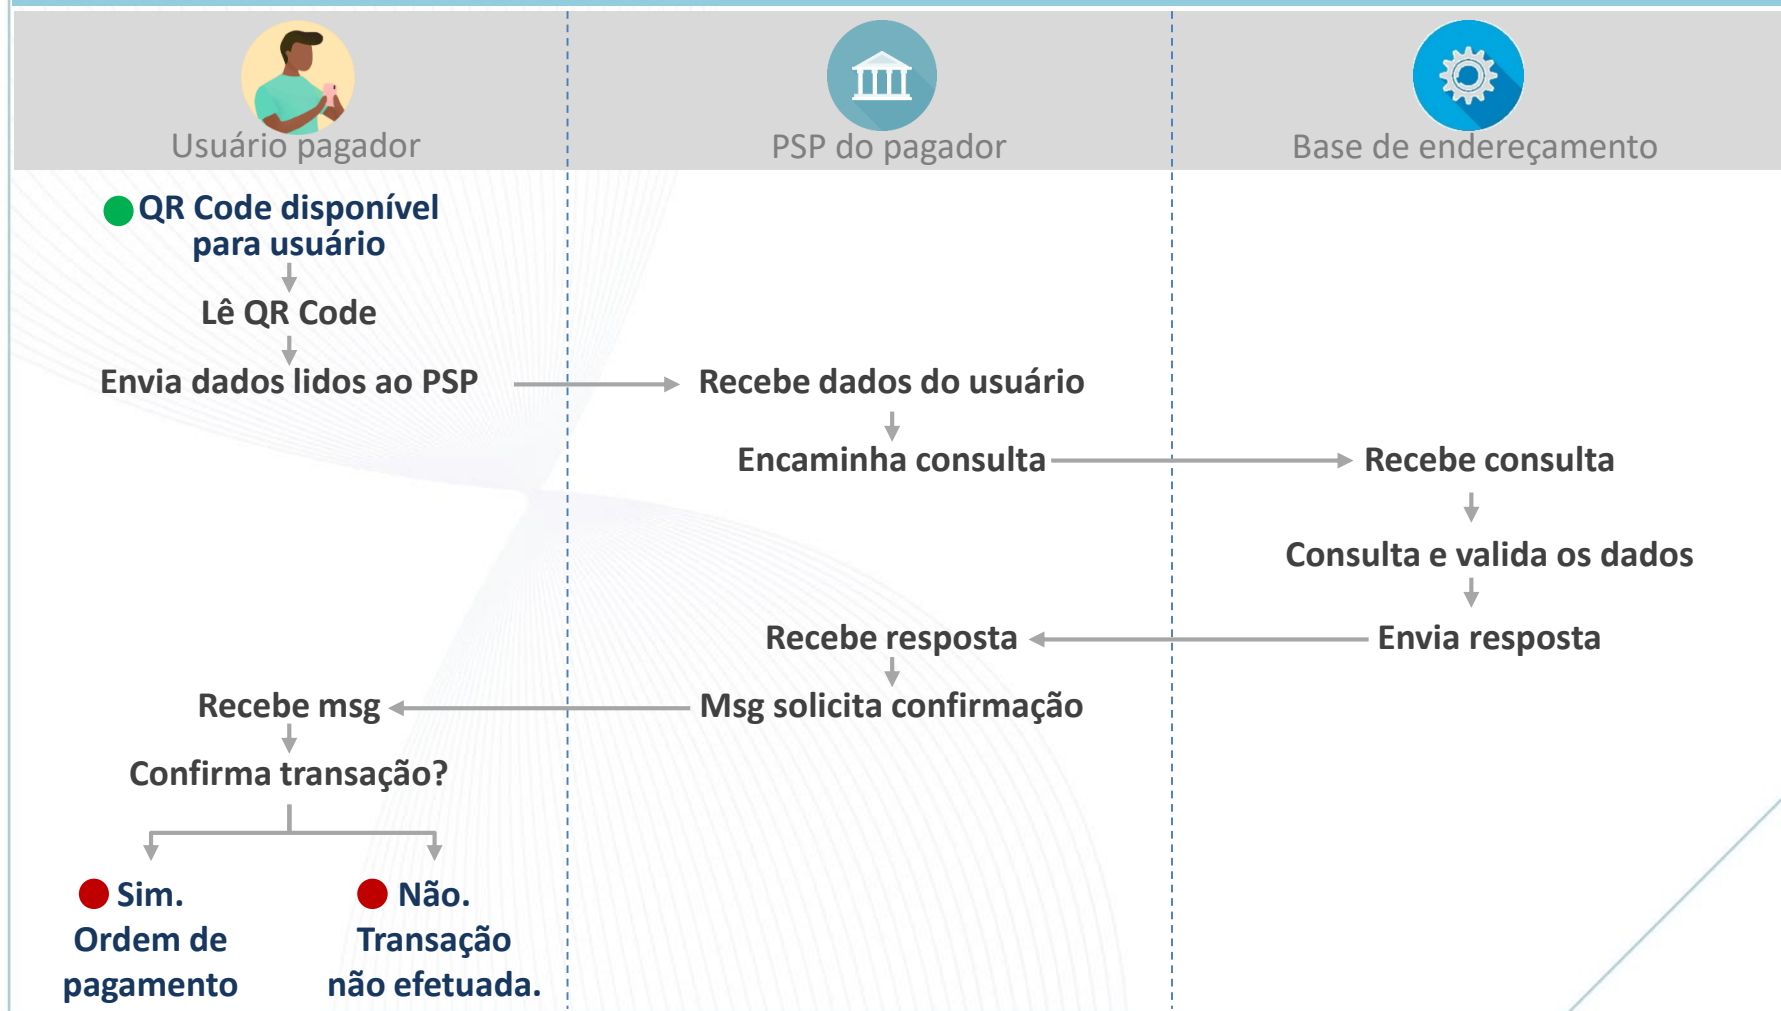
Usuário pagador

PSP do pagador

Base de endereçamento

QR Code disponível para usuário

Lê QR Code

Envia dados lidos ao PSP

Recebe dados do usuário

Encaminha consulta

Recebe consulta

Consulta e valida os dados

Envia resposta

Recebe resposta

Msg solicita confirmação

Recebe msg

Confirma transação?

Sim. Ordem de pagamento

Não. Transação não efetuada.